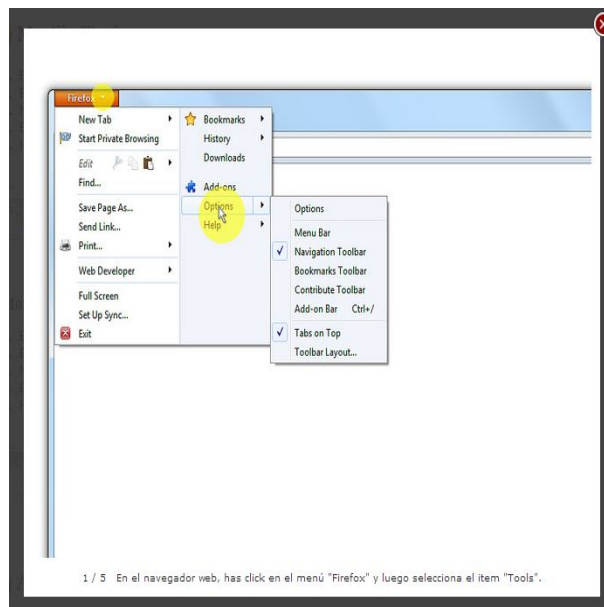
Firefox

New Tab
Start Private Browsing
Edit
Find...
Save Page As...
Send Link...
Print...
Web Developer
Full Screen
Set Up Sync...
Exit

Bookmarks
History
Downloads
Add-ons
Options
Help

Options
Menu Bar
Navigation Toolbar
Bookmarks Toolbar
Contribute Toolbar
Add-on Bar Ctrl+/
Tabs on Top
Toolbar Layout...

1 / 5 En el navegador web, has click en el menú "Firefox" y luego selecciona el item "Tools".